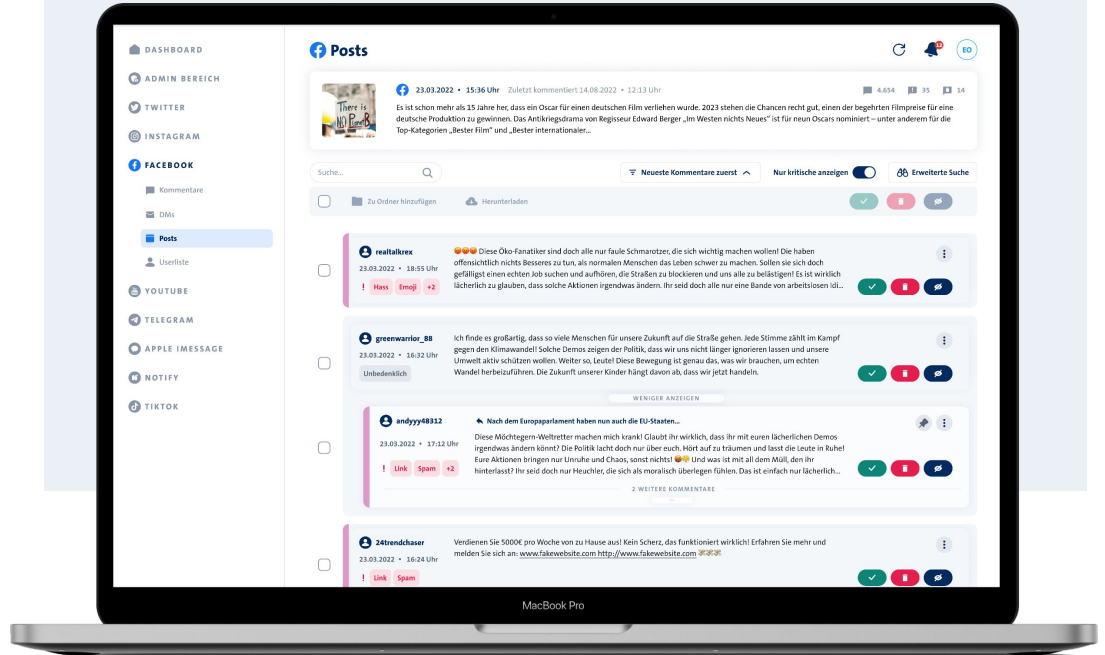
DASHBOARD
ADMIN BEREICH
TWITTER
INSTAGRAM
FACEBOOK
Kommentare
DMs
Posts
Userliste
YOUTUBE
TELEGRAM
APPLE IMESSAGE
NOTIFY
TIKTOK

Posts

EO

There is NO Planet B

23.03.2022 • 15:36 Uhr Zuletzt kommentiert 14.08.2022 • 12:13 Uhr
4.654 35 14

Es ist schon mehr als 15 Jahre her, dass ein Oscar für einen deutschen Film verliehen wurde. 2023 stehen die Chancen recht gut, einen der begehrten Filmpreise für eine deutsche Produktion zu gewinnen. Das Antikriegsdrama von Regisseur Edward Berger „Im Westen nichts Neues" ist für neun Oscars nominiert – unter anderem für die Top-Kategorien „Bester Film" und „Bester internationaler...

Suche...
Neueste Kommentare zuerst
Nur kritische anzeigen
Erweiterte Suche

Zu Ordner hinzufügen
Herunterladen

realtalkrex
23.03.2022 • 18:55 Uhr
! Hass Emoji +2
😡😡😡 Diese Öko-Fanatiker sind doch alle nur faule Schmarotzer, die sich wichtig machen wollen! Die haben offensichtlich nichts Besseres zu tun, als normalen Menschen das Leben schwer zu machen. Sollen sie sich doch gefälligst einen echten Job suchen und aufhören, die Straßen zu blockieren und uns alle zu belästigen! Es ist wirklich lächerlich zu glauben, dass solche Aktionen irgendwas ändern. Ihr seid doch alle nur eine Bande von arbeitslosen Idi...

greenwarrior_88
23.03.2022 • 16:32 Uhr
Unbedenklich
Ich finde es großartig, dass so viele Menschen für unsere Zukunft auf die Straße gehen. Jede Stimme zählt im Kampf gegen den Klimawandel! Solche Demos zeigen der Politik, dass wir uns nicht länger ignorieren lassen und unsere Umwelt aktiv schützen wollen. Weiter so, Leute! Diese Bewegung ist genau das, was wir brauchen, um echten Wandel herbeizuführen. Die Zukunft unserer Kinder hängt davon ab, dass wir jetzt handeln.

WENIGER ANZEIGEN

andyyy48312
23.03.2022 • 17:12 Uhr
! Link Spam +2
Nach dem Europaparlament haben nun auch die EU-Staaten...
Diese Möchtegern-Weltretter machen mich krank! Glaubt ihr wirklich, dass ihr mit euren lächerlichen Demos irgendwas ändern könnt? Die Politik lacht doch nur über euch. Hört auf zu träumen und lasst die Leute in Ruhe! Eure Aktionen bringen nur Unruhe und Chaos, sonst nichts! 😁😂 Und was ist mit all dem Müll, den ihr hinterlasst? Ihr seid doch nur Heuchler, die sich als moralisch überlegen fühlen. Das ist einfach nur lächerlich...

2 WEITERE KOMMENTARE

24trendchaser
23.03.2022 • 16:24 Uhr
! Link Spam
Verdienen Sie 5000€ pro Woche von zu Hause aus! Kein Scherz, das funktioniert wirklich! Erfahren Sie mehr und melden Sie sich an: www.fakewebsite.com http://www.fakewebsite.com 💸💸💸

MacBook Pro